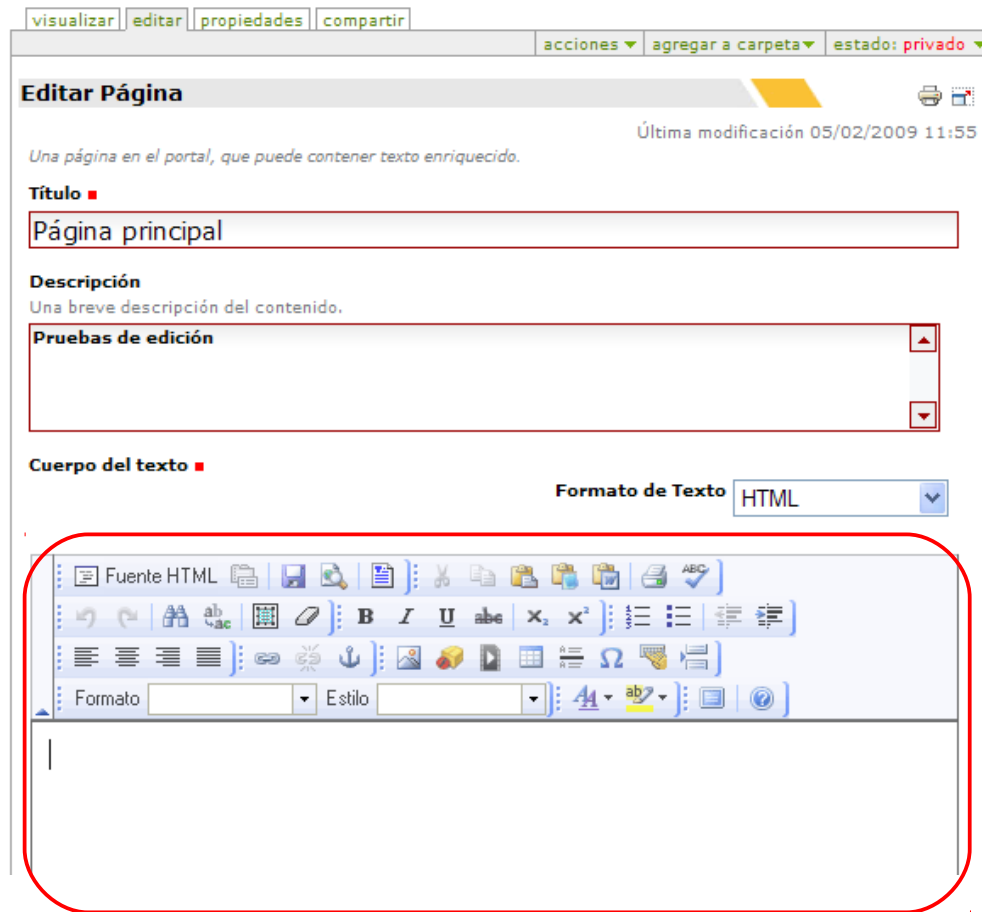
visualizar | editar | propiedades | compartir

acciones ▾ | agregar a carpeta ▾ | estado: privado ▾

Editar Página

Última modificación 05/02/2009 11:55

Una página en el portal, que puede contener texto enriquecido.

Título ■

Página principal

Descripción

Una breve descripción del contenido.

Pruebas de edición

Cuerpo del texto ■

Formato de Texto HTML

Fuente HTML

B I U abc $X_2$ $X^2$

Ω

Formato Estilo